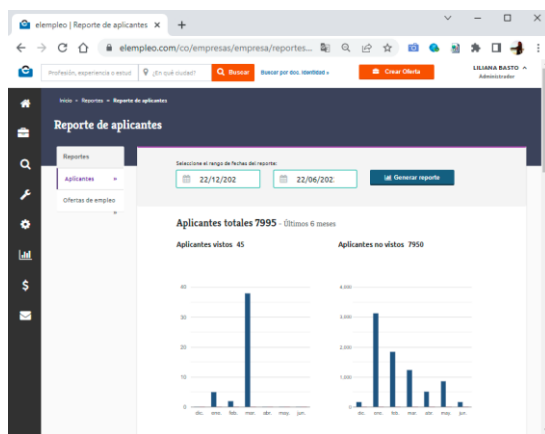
elempleo | Reporte de aplicantes ×  +

elempleo.com/co/empresas/empresa/reportes...

Profesión, experiencia o estud  ¿En qué ciudad?  Buscar  Buscar por doc. identidad »  Crear Oferta  LILIANA BASTO  Administrador

Inicio » Reportes » Reporte de aplicantes

Reporte de aplicantes

Reportes

Aplicantes »

Ofertas de empleo »

Seleccione el rango de fechas del reporte:

22/12/202  22/06/202  Generar reporte

Aplicantes totales 7995 - Últimos 6 meses

Aplicantes vistos 45

Aplicantes no vistos 7950

40
30
20
10
0

dic. ene. feb. mar. abr. may. jun.

4,000
3,000
2,000
1,000
0

dic. ene. feb. mar. abr. may. jun.